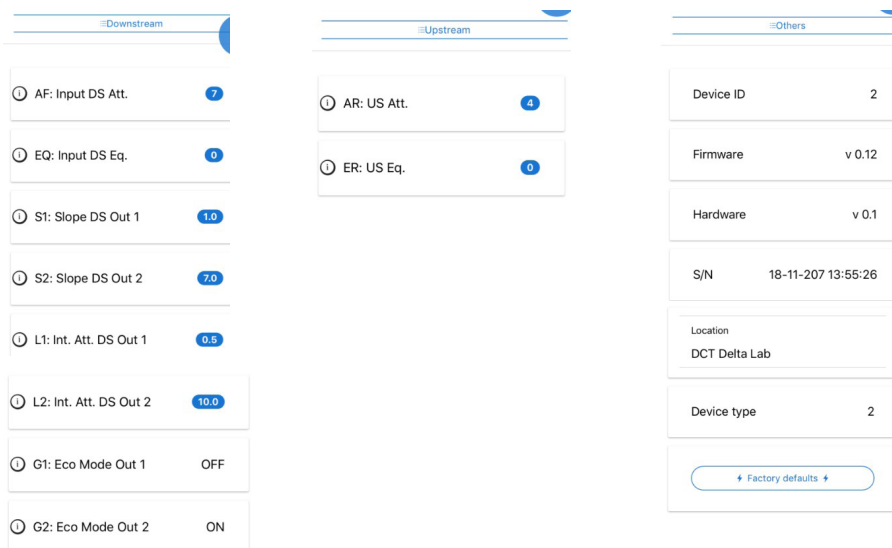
≡Downstream

ⓘ AF: Input DS Att. 7

ⓘ EQ: Input DS Eq. 0

ⓘ S1: Slope DS Out 1 1.0

ⓘ S2: Slope DS Out 2 7.0

ⓘ L1: Int. Att. DS Out 1 0.5

ⓘ L2: Int. Att. DS Out 2 10.0

ⓘ G1: Eco Mode Out 1 OFF

ⓘ G2: Eco Mode Out 2 ON

≡Upstream

ⓘ AR: US Att. 4

ⓘ ER: US Eq. 0

≡Others

Device ID 2

Firmware v 0.12

Hardware v 0.1

S/N 18-11-207 13:55:26

Location
DCT Delta Lab

Device type 2

Factory defaults